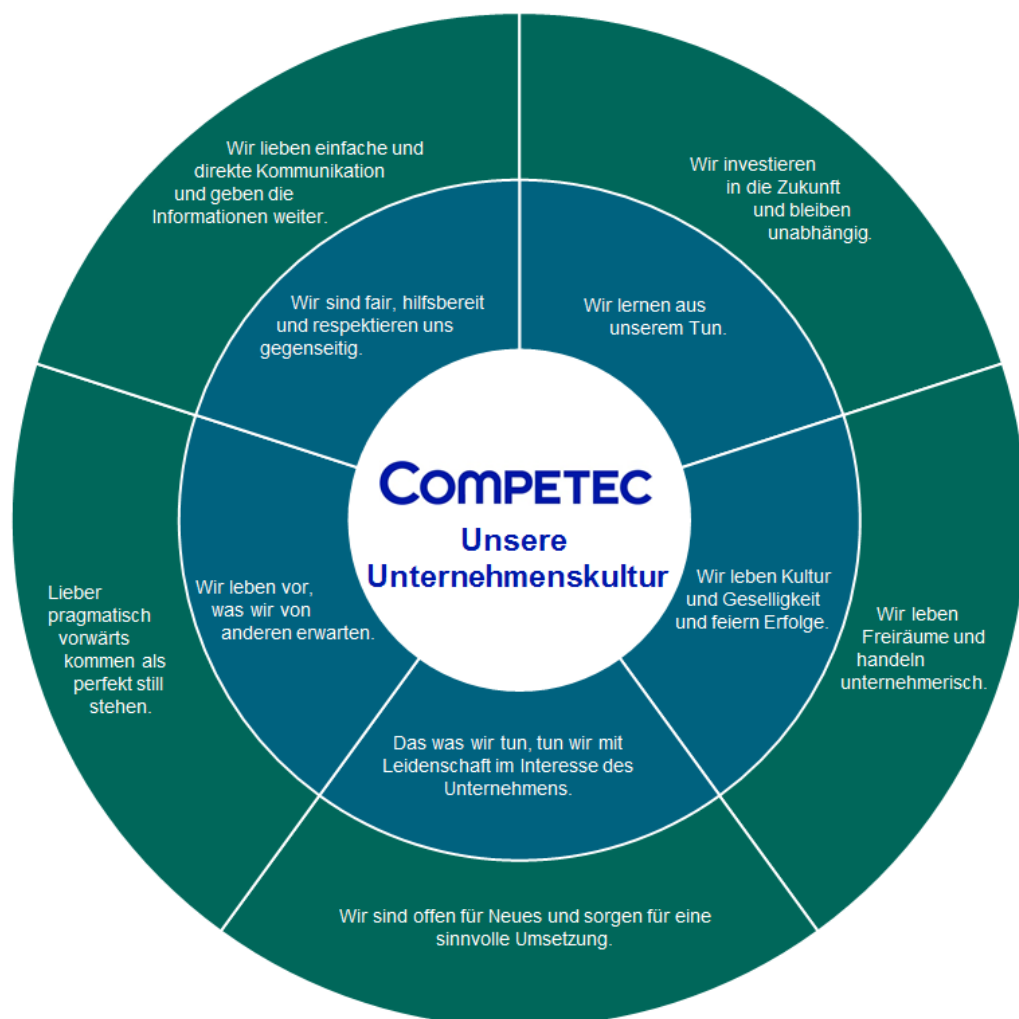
Wir lieben einfache und direkte Kommunikation und geben die Informationen weiter.

Wir investieren in die Zukunft und bleiben unabhängig.

Wir sind fair, hilfsbereit und respektieren uns gegenseitig.

Wir lernen aus unserem Tun.

COMPETEC
Unsere Unternehmenskultur

Lieber pragmatisch vorwärts kommen als perfekt still stehen.

Wir leben vor, was wir von anderen erwarten.

Wir leben Kultur und Geselligkeit und feiern Erfolge.

Wir leben Freiräume und handeln unternehmerisch.

Das was wir tun, tun wir mit Leidenschaft im Interesse des Unternehmens.

Wir sind offen für Neues und sorgen für eine sinnvolle Umsetzung.